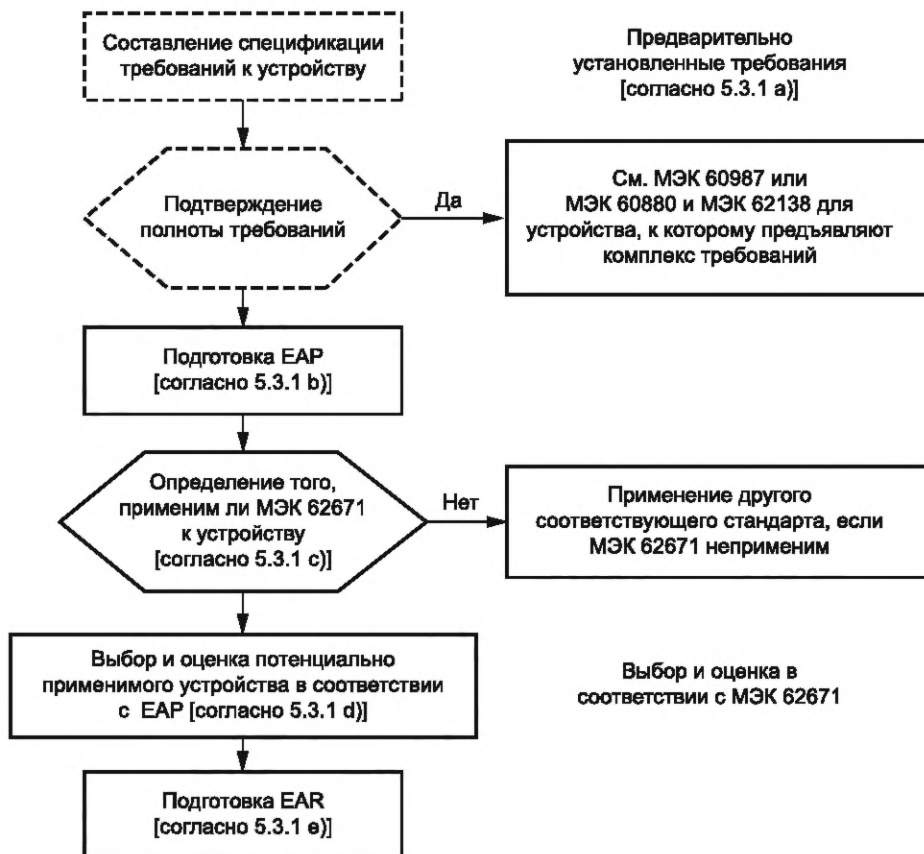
Составление спецификации требований к устройству

Предварительно установленные требования [согласно 5.3.1 а)]

Подтверждение полноты требований

Да

См. МЭК 60987 или МЭК 60880 и МЭК 62138 для устройства, к которому предъявляют комплекс требований

Подготовка EAP [согласно 5.3.1 b)]

Определение того, применим ли МЭК 62671 к устройству [согласно 5.3.1 с)]

Нет

Применение другого соответствующего стандарта, если МЭК 62671 неприменим

Выбор и оценка потенциально применимого устройства в соответствии с EAP [согласно 5.3.1 d)]

Выбор и оценка в соответствии с МЭК 62671

Подготовка EAR [согласно 5.3.1 е)]